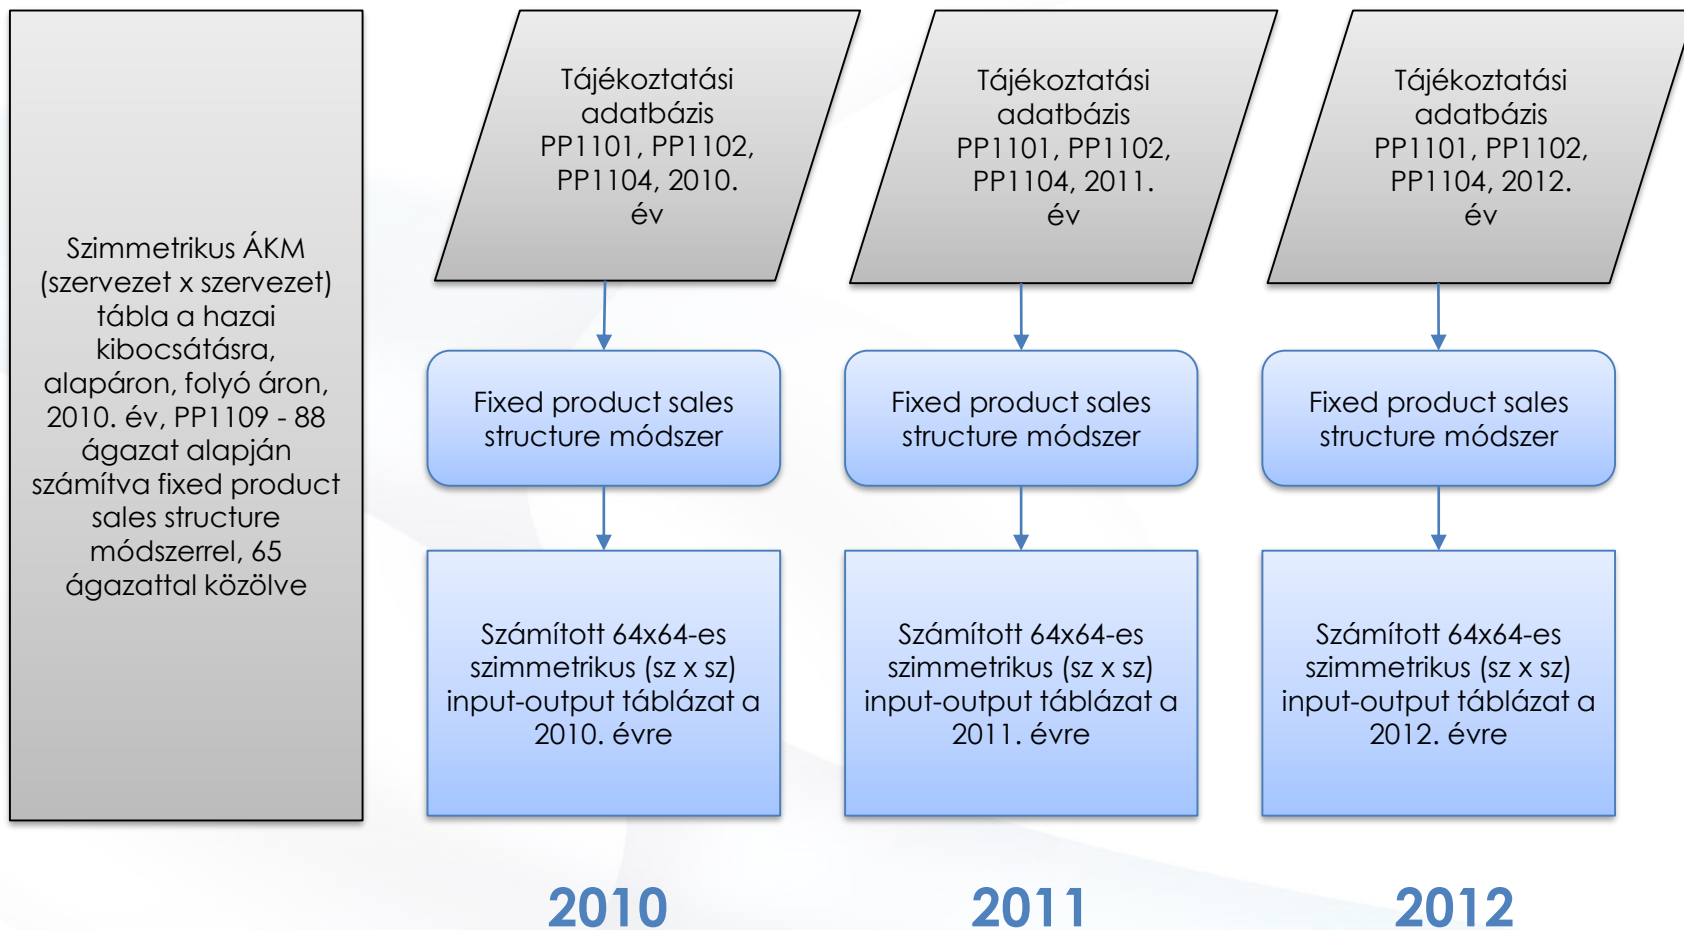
Szimmetrikus ÁKM (szervezet x szervezet) tábla a hazai kibocsátásra, alapáron, folyó áron, 2010. év, PP1109 - 88 ágazat alapján számítva fixed product sales structure módszerrel, 65 ágazattal közölve

Tájékoztatási adatbázis PP1101, PP1102, PP1104, 2010. év

Fixed product sales structure módszer

Számított 64x64-es szimmetrikus (sz x sz) input-output táblázat a 2010. évre

2010

Tájékoztatási adatbázis PP1101, PP1102, PP1104, 2011. év

Fixed product sales structure módszer

Számított 64x64-es szimmetrikus (sz x sz) input-output táblázat a 2011. évre

2011

Tájékoztatási adatbázis PP1101, PP1102, PP1104, 2012. év

Fixed product sales structure módszer

Számított 64x64-es szimmetrikus (sz x sz) input-output táblázat a 2012. évre

2012